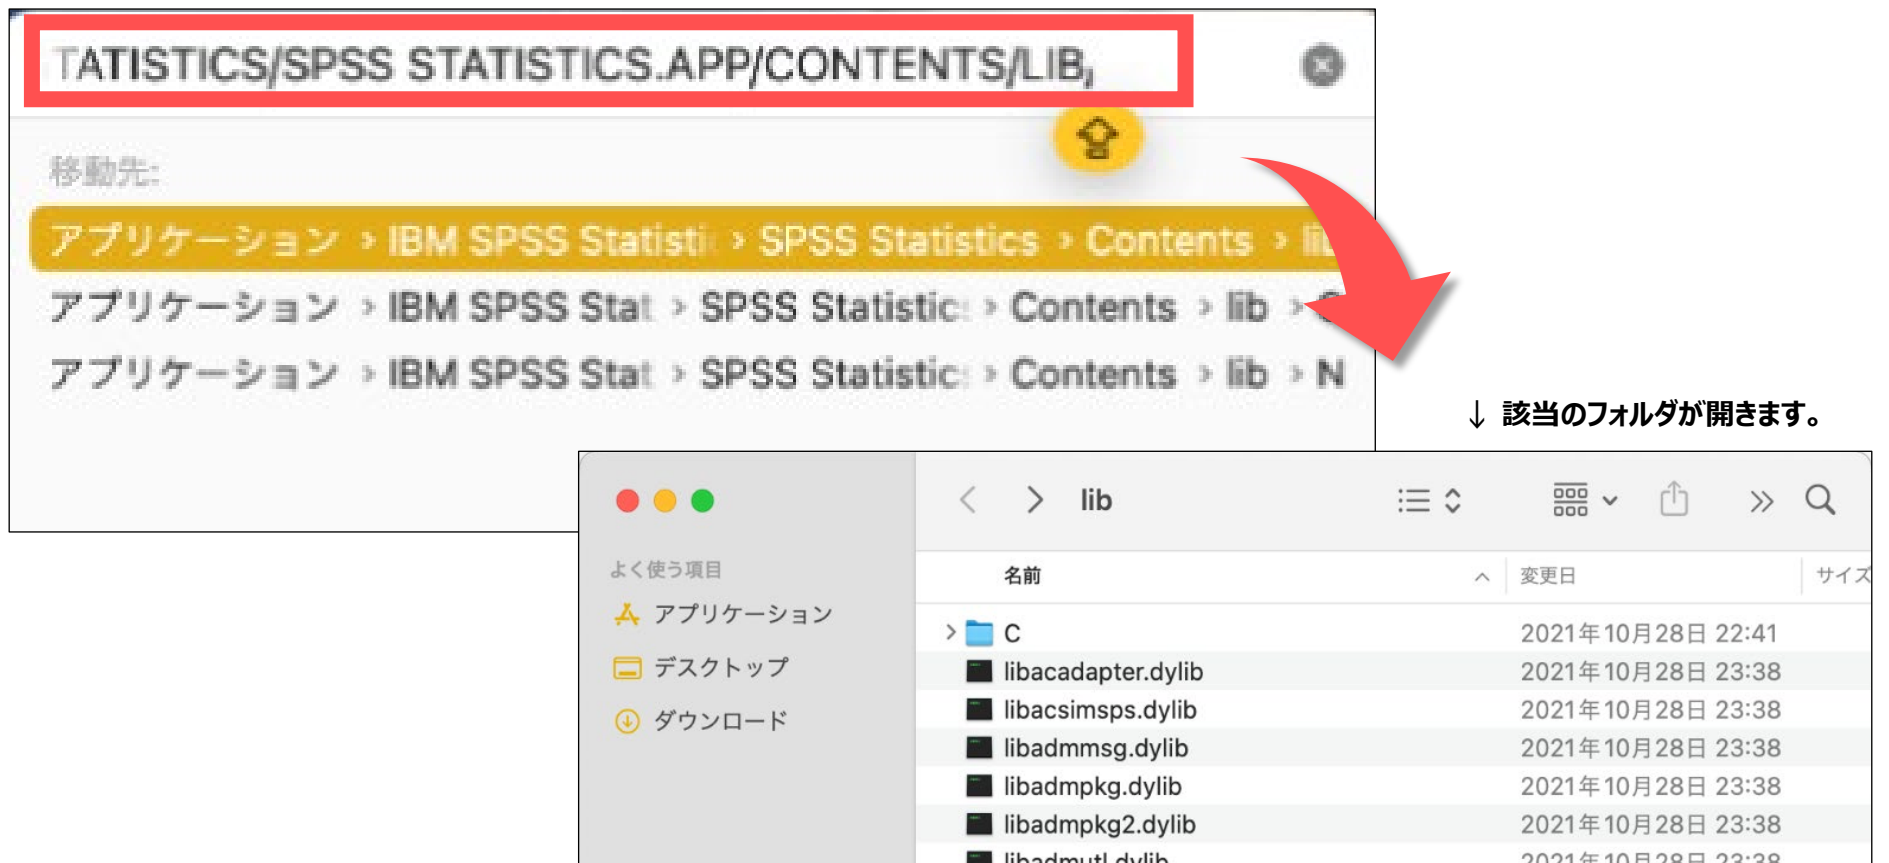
TATISTICS/SPSS STATISTICS.APP/CONTENTS/LIB/

移動先:

アプリケーション › IBM SPSS Statisti › SPSS Statistics › Contents › lib

アプリケーション › IBM SPSS Stat › SPSS Statistic › Contents › lib › C

アプリケーション › IBM SPSS Stat › SPSS Statistic › Contents › lib › N

↓ 該当のフォルダが開きます。

lib

よく使う項目

アプリケーション

デスクトップ

ダウンロード

| 名前 | 変更日 | サイズ |
|---|---|---|
| C | 2021年10月28日 22:41 | |
| libacadapter.dylib | 2021年10月28日 23:38 | |
| libacsimsps.dylib | 2021年10月28日 23:38 | |
| libadmmsg.dylib | 2021年10月28日 23:38 | |
| libadmpkg.dylib | 2021年10月28日 23:38 | |
| libadmpkg2.dylib | 2021年10月28日 23:38 | |
| libadmutl.dylib | 2021年10月28日 23:38 | |